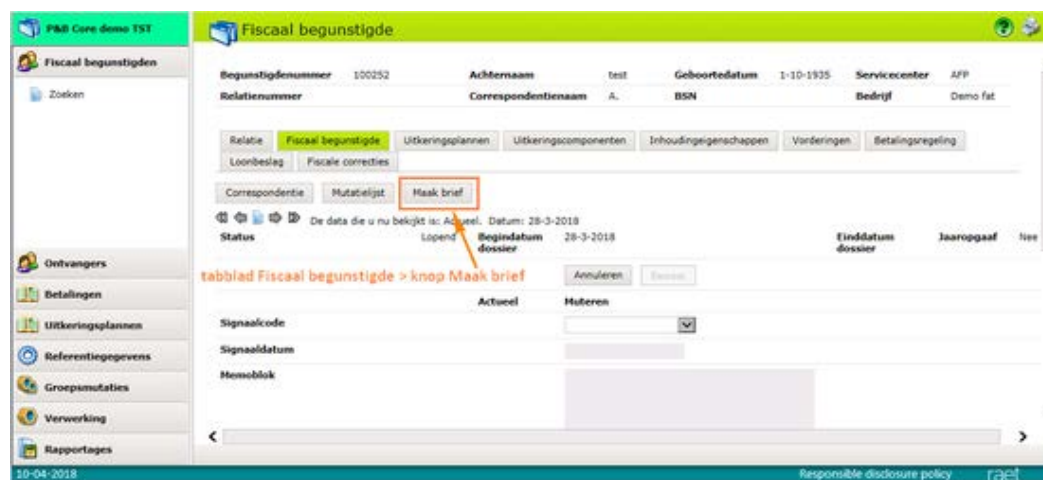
P&B Core demo TST

Fiscaal begunstigden

Zoeken

Ontvangers

Betalingen

Uitkeringsplannen

Referentiegegevens

Groepsmutaties

Verwerking

Rapportages

Fiscaal begunstigde

| Begunstigdenummer | 100252 | Achternaam | test | Geboortedatum | 1-10-1935 | Servicecenter | AFP |
|---|---|---|---|---|---|---|---|
| Relatienummer | | Correspondentienaam | A. | BSN | | Bedrijf | Demo fat |

Relatie | Fiscaal begunstigde | Uitkeringsplannen | Uitkeringscomponenten | Inhoudingeigenschappen | Vorderingen | Betalingsregeling | Loonbeslag | Fiscale correcties

Correspondentie | Mutatielijst | Maak brief

De data die u nu bekijkt is: Actueel. Datum: 28-3-2018

| Status | Lopend | Begindatum dossier | 28-3-2018 | Einddatum dossier | | Jaaropgaaf | Nee |
|---|---|---|---|---|---|---|---|

tabblad Fiscaal begunstigde > knop Maak brief

Annuleren | Bewaar

| | Actueel | Muteren |
|---|---|---|
| Signaalcode | | |
| Signaaldatum | | |
| Memoblok | | |

10-04-2018

Responsible disclosure policy

raet